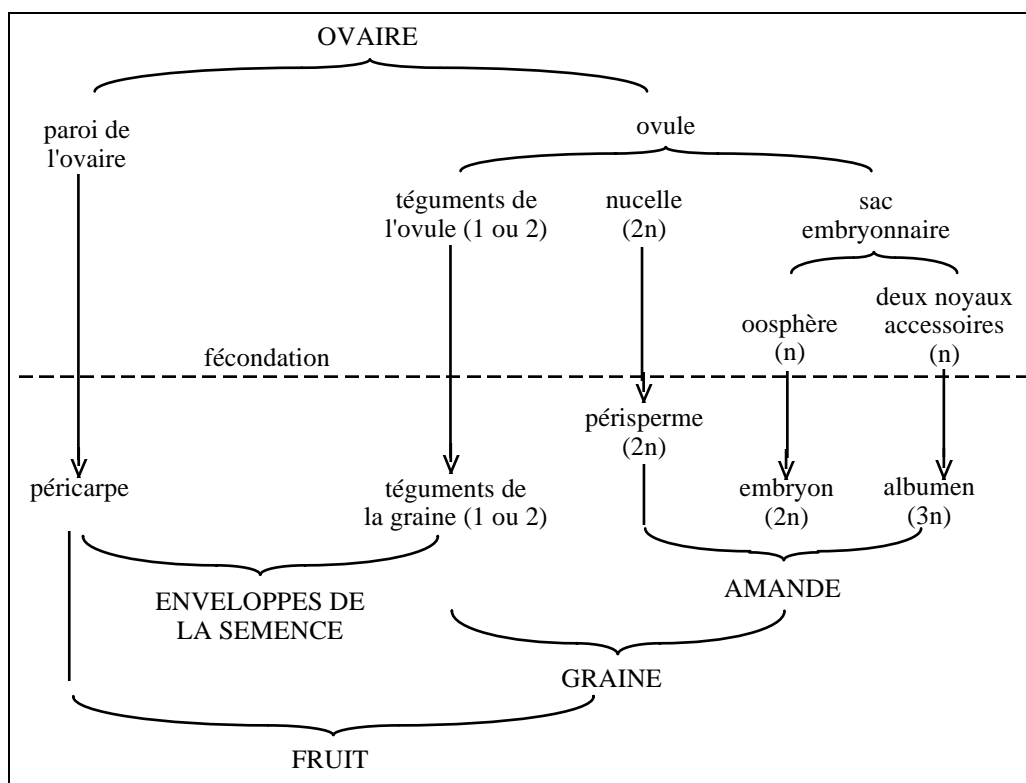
OVAIRE

paroi de l'ovaire

ovule

téguments de l'ovule (1 ou 2)

nucelle (2n)

sac embryonnaire

oosphère (n)

deux noyaux accessoires (n)

fécondation

périsperme (2n)

péricarpe

téguments de la graine (1 ou 2)

embryon (2n)

albumen (3n)

ENVELOPPES DE LA SEMENCE

AMANDE

GRAINE

FRUIT